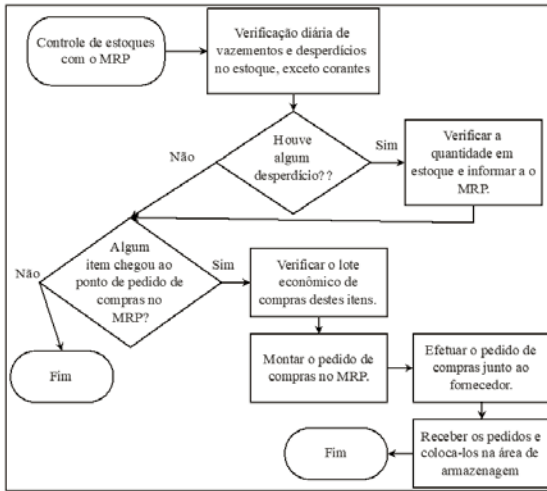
Controle de estoques com o MRP

Verificação diária de vazementos e desperdícios no estoque, exceto corantes

Houve algum desperdício??

Não

Sim

Verificar a quantidade em estoque e informar a o MRP.

Algum item chegou ao ponto de pedido de compras no MRP?

Não

Sim

Verificar o lote econômico de compras destes itens.

Fim

Montar o pedido de compras no MRP.

Efetuar o pedido de compras junto ao fornecedor.

Receber os pedidos e coloca-los na área de armazenagem

Fim